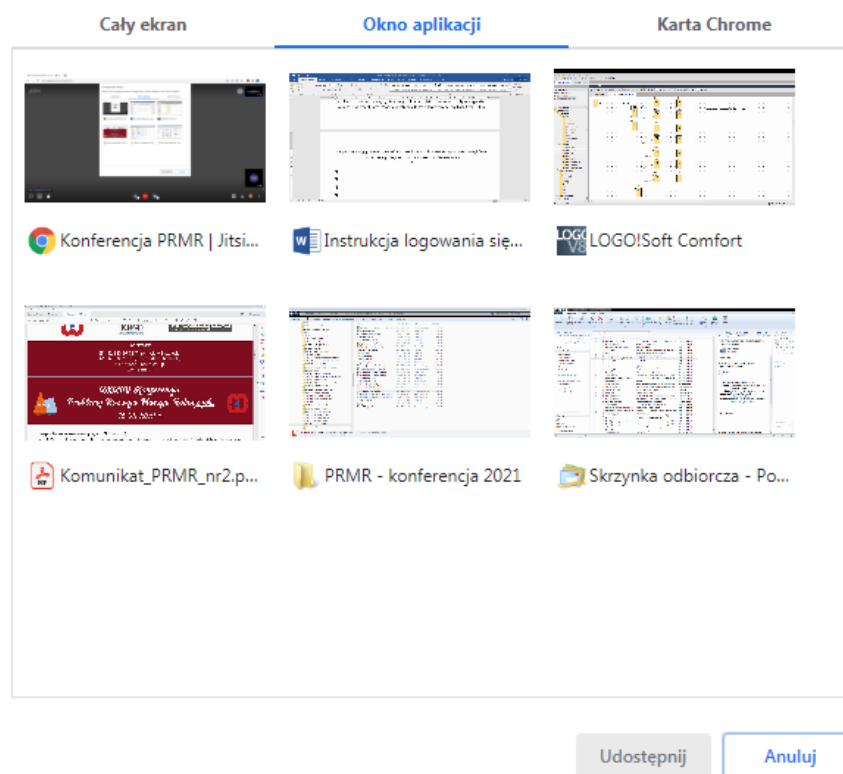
Cały ekran
Okno aplikacji
Karta Chrome

Konferencja PRMR | Jitsi...

Instrukcja logowania się...

LOGO!Soft Comfort

Komunikat_PRMR_nr2.p...

PRMR - konferencja 2021

Skrzynka odbiorcza - Po...

Udostępnij
Anuluj